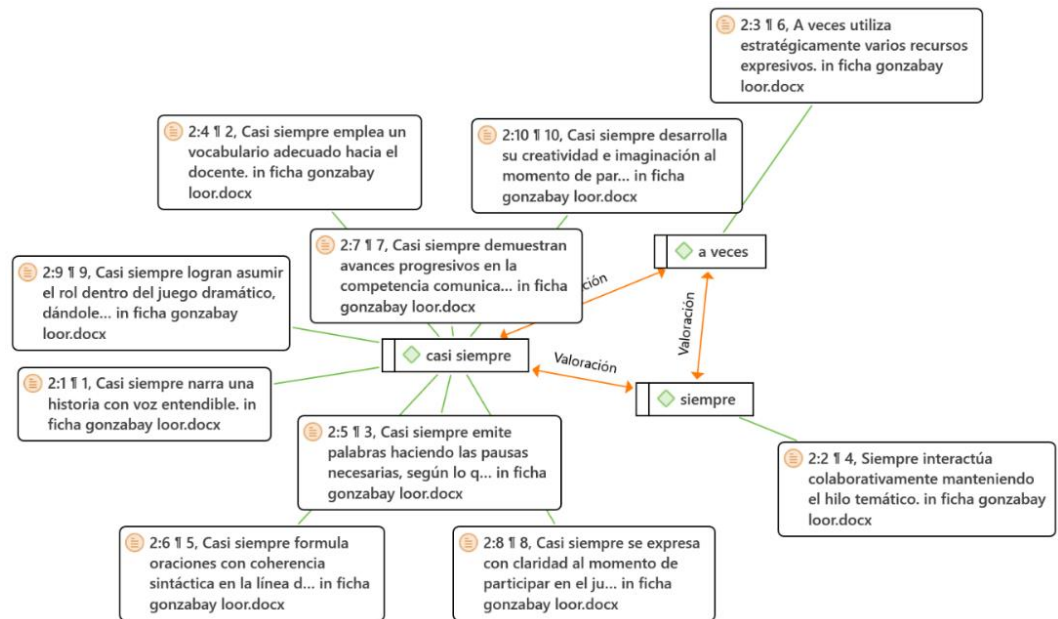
2:3 ¶ 6, A veces utiliza estratégicamente varios recursos expresivos. in ficha gonzabay loor.docx

2:4 ¶ 2, Casi siempre emplea un vocabulario adecuado hacia el docente. in ficha gonzabay loor.docx

2:10 ¶ 10, Casi siempre desarrolla su creatividad e imaginación al momento de par... in ficha gonzabay loor.docx

2:7 ¶ 7, Casi siempre demuestran avances progresivos en la competencia comunica... in ficha gonzabay loor.docx

a veces

ción

2:9 ¶ 9, Casi siempre logran asumir el rol dentro del juego dramático, dándole... in ficha gonzabay loor.docx

Valoración

casi siempre

Valoración

2:1 ¶ 1, Casi siempre narra una historia con voz entendible. in ficha gonzabay loor.docx

siempre

2:5 ¶ 3, Casi siempre emite palabras haciendo las pausas necesarias, según lo q... in ficha gonzabay loor.docx

2:2 ¶ 4, Siempre interactúa colaborativamente manteniendo el hilo temático. in ficha gonzabay loor.docx

2:6 ¶ 5, Casi siempre formula oraciones con coherencia sintáctica en la línea d... in ficha gonzabay loor.docx

2:8 ¶ 8, Casi siempre se expresa con claridad al momento de participar en el ju... in ficha gonzabay loor.docx